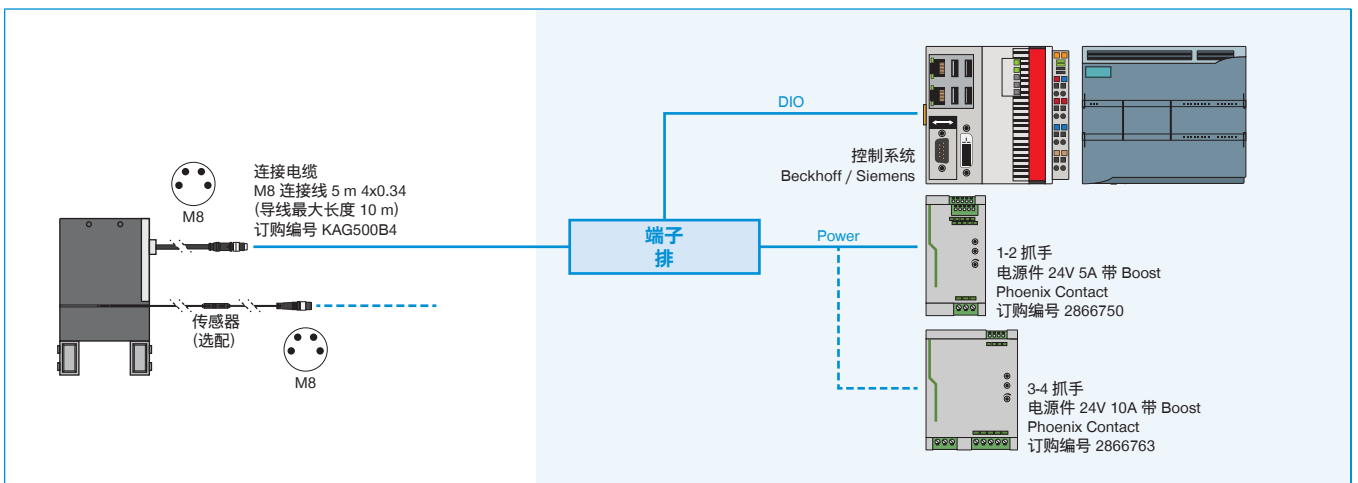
M8

连接电缆
M8 连接线 5 m 4x0.34
(导线最大长度 10 m)
订购编号 KAG500B4

传感器
(选配)

M8

DIO

端子
排

Power

控制系统
Beckhoff / Siemens

1-2 抓手
电源件 24V 5A 带 Boost
Phoenix Contact
订购编号 2866750

3-4 抓手
电源件 24V 10A 带 Boost
Phoenix Contact
订购编号 2866763